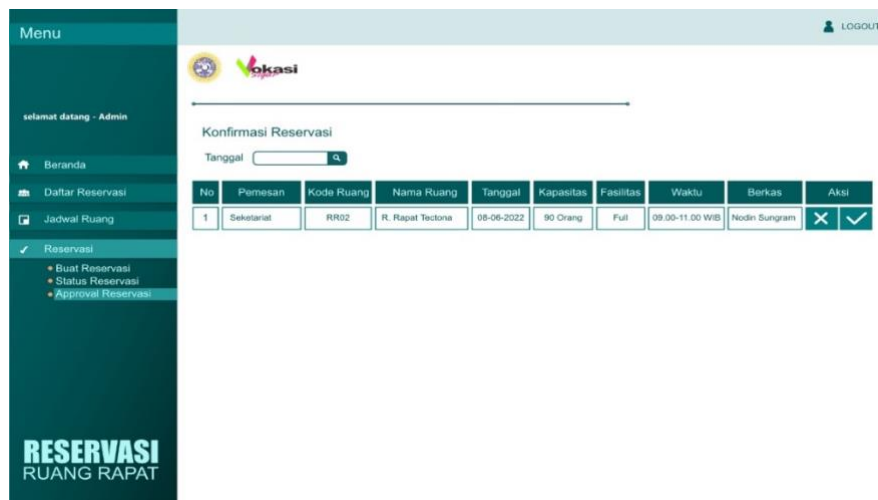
Menu

LOGOUT

Vokasi

selamat datang - Admin

Beranda

Daftar Reservasi

Jadwal Ruang

Reservasi

• Buat Reservasi
• Status Reservasi
• Approval Reservasi

Konfirmasi Reservasi

Tanggal

| No | Pemesan | Kode Ruang | Nama Ruang | Tanggal | Kapasitas | Fasilitas | Waktu | Berkas | Aksi |
|---|---|---|---|---|---|---|---|---|---|
| 1 | Seketariat | RR02 | R. Rapat Tectona | 08-06-2022 | 90 Orang | Full | 09.00-11.00 WIB | Nodin Sungram | ✕ ✓ |

RESERVASI
RUANG RAPAT